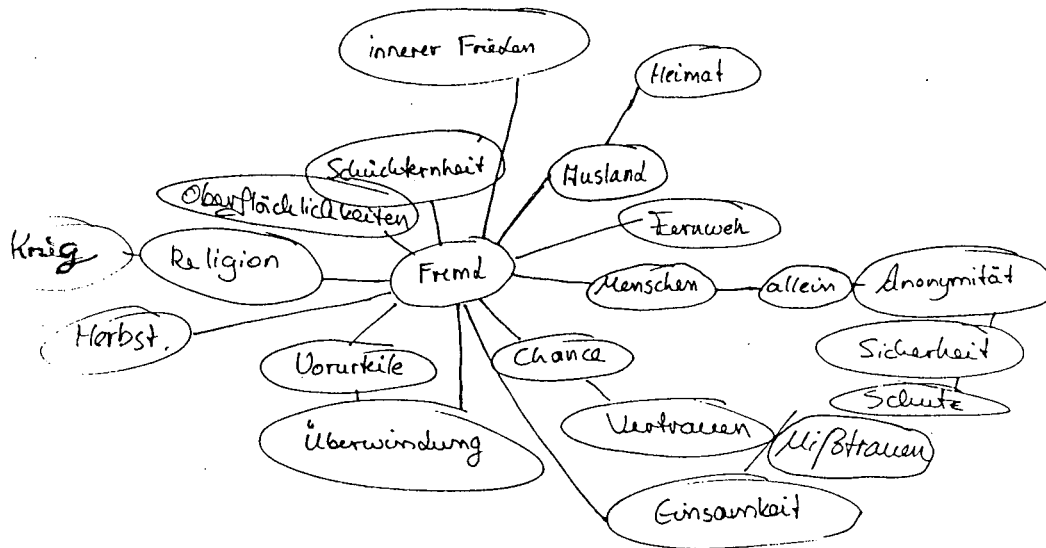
Fremd

innerer Frieden

Heimat

Ausland

Schüchternheit

Oberflächlichkeiten

Fernweh

Krieg

Religion

Menschen

allein

Anonymität

Herbst

Vorurteile

Chance

Sicherheit

Schutz

Überwindung

Vertrauen

Mißtrauen

Einsamkeit